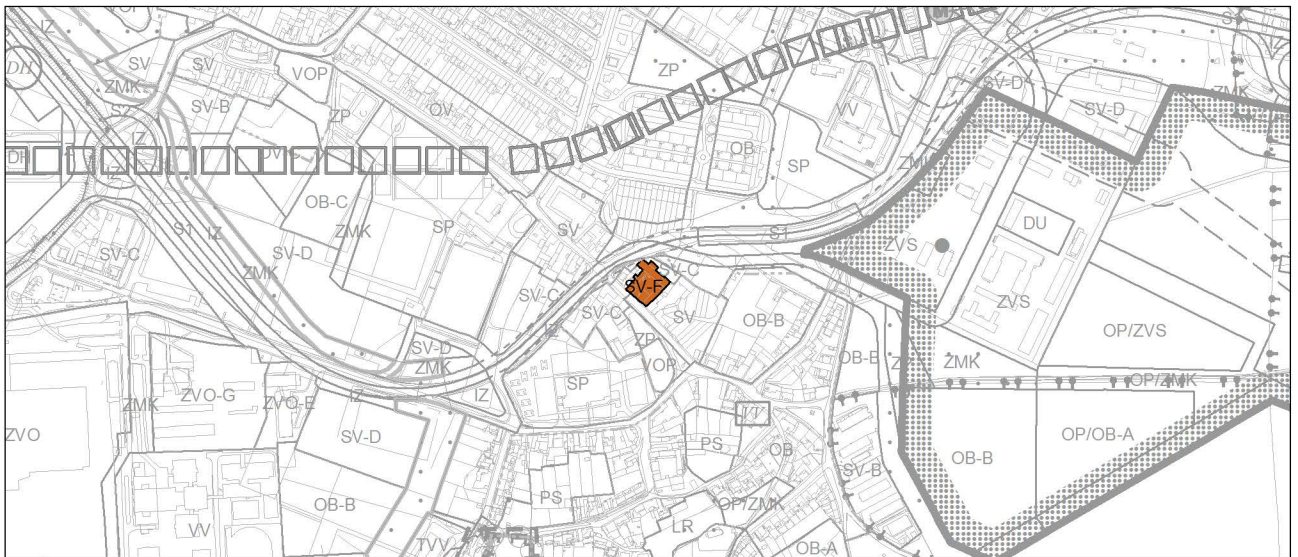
IZ
DH
SV
SV
ZMK
VOP
SV-B
OV
ZP
ZP
VV
OB
SP
SV-D
SV-D
ZMK
IZ
DH
PV
OB-C
SP
SV
DU
S1
ZVS
IZ
SV-C
SV-D
ZMK
ZMK
SV-C
SV-F
SV-C
SV
OB-B
ZVS
OP/ZVS
IZ
ZP
SV-D
OB-B
ZMK
ZMK
VOP
OP/ZMK
SP
ZMK
ZVO-G
ZVO-E
IZ
IZ
VT
ZVO
SV-D
PS
OP/OB-A
OB
OB-B
SV-B
PS
OB-B
OP/ZMK
VV
LR
TVV
OB-A